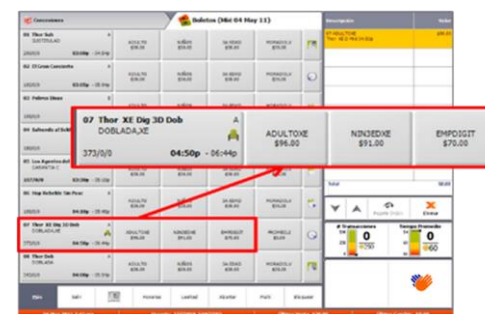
Concesiones
Boletos (Mié 04 May 11)

07 Thor XE Dig 3D Dob
DOBLADA,XE
373/0/0
04:50p - 06:44p

ADULTOXE
$96.00

NIN3EDXE
$91.00

EMPDIGIT
$70.00

Descripción
Valor

Total

Transacciones
0

Tiempo Promedio
0

Eliminar
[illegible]